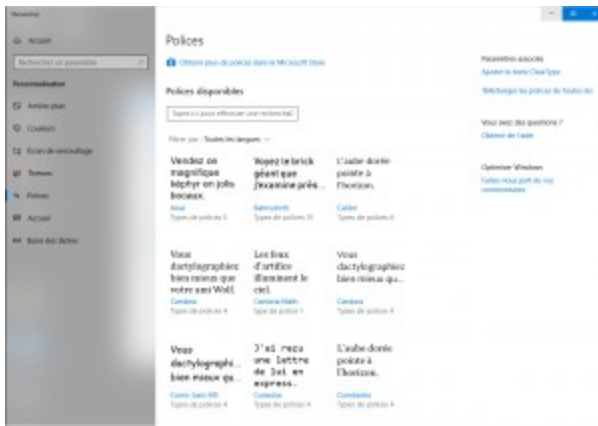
Paramètres

Accueil

Rechercher un paramètre

Personnalisation

Arrière-plan

Couleurs

Écran de verrouillage

Thèmes

Polices

Accueil

Barre des tâches

Polices

Obtenir plus de polices dans le Microsoft Store

Polices disponibles

Tapez ici pour effectuer une recherche

Filtrer par : Toutes les langues

Vendez ce magnifique képhyr en jolis boceaux.
Arial
Types de polices 9

Voyez le brick géant que j'examine près...
Bahnschrift
Types de polices 15

L'aube donne pointe à l'horizon.
Calibri
Types de polices 6

Vous dactylographiez bien mieux que votre ami Wolf.
Cambria
Types de polices 4

Les feux d'artifice illuminent le ciel.
Cambria Math
Type de police 1

Vous dactylographiez bien mieux qu...
Candara
Types de polices 4

Vous dactylographi... bien mieux qu...
Comic Sans MS
Types de polices 4

J'ai reçu une lettre de lui en express...
Consolas
Types de polices 4

L'aube donne pointe à l'horizon.
Constantia
Types de polices 4

Paramètres associés

Ajuster le texte ClearType

Télécharger les polices de toutes les

Vous avez des questions ?

Obtenir de l'aide

Optimiser Windows

Faites-nous part de vos commentaires